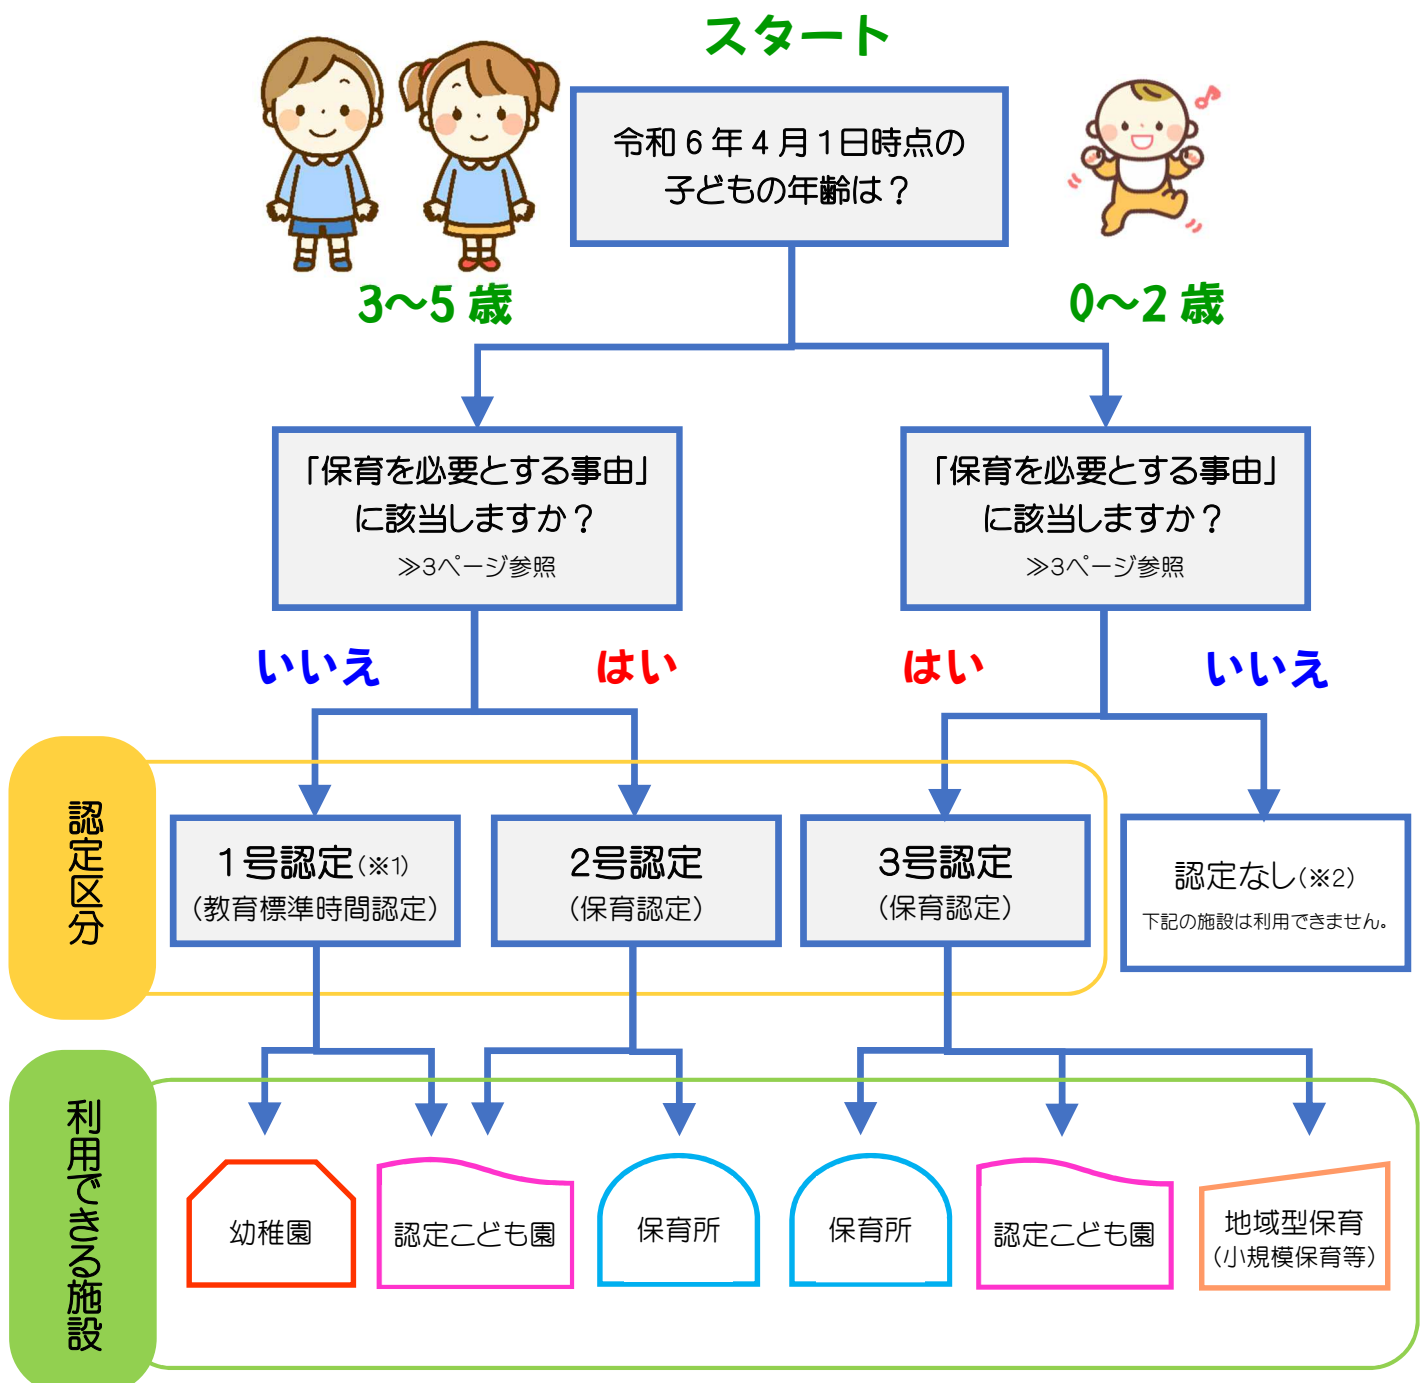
スタート

令和６年４月１日時点の子どもの年齢は？

3～5 歳

0～2 歳

「保育を必要とする事由」に該当しますか？
≫3ページ参照

「保育を必要とする事由」に該当しますか？
≫3ページ参照

いいえ

はい

はい

いいえ

認定区分

１号認定(※1)
(教育標準時間認定)

2号認定
(保育認定)

3号認定
(保育認定)

認定なし(※2)
下記の施設は利用できません。

利用できる施設

幼稚園

認定こども園

保育所

保育所

認定こども園

地域型保育
(小規模保育等)